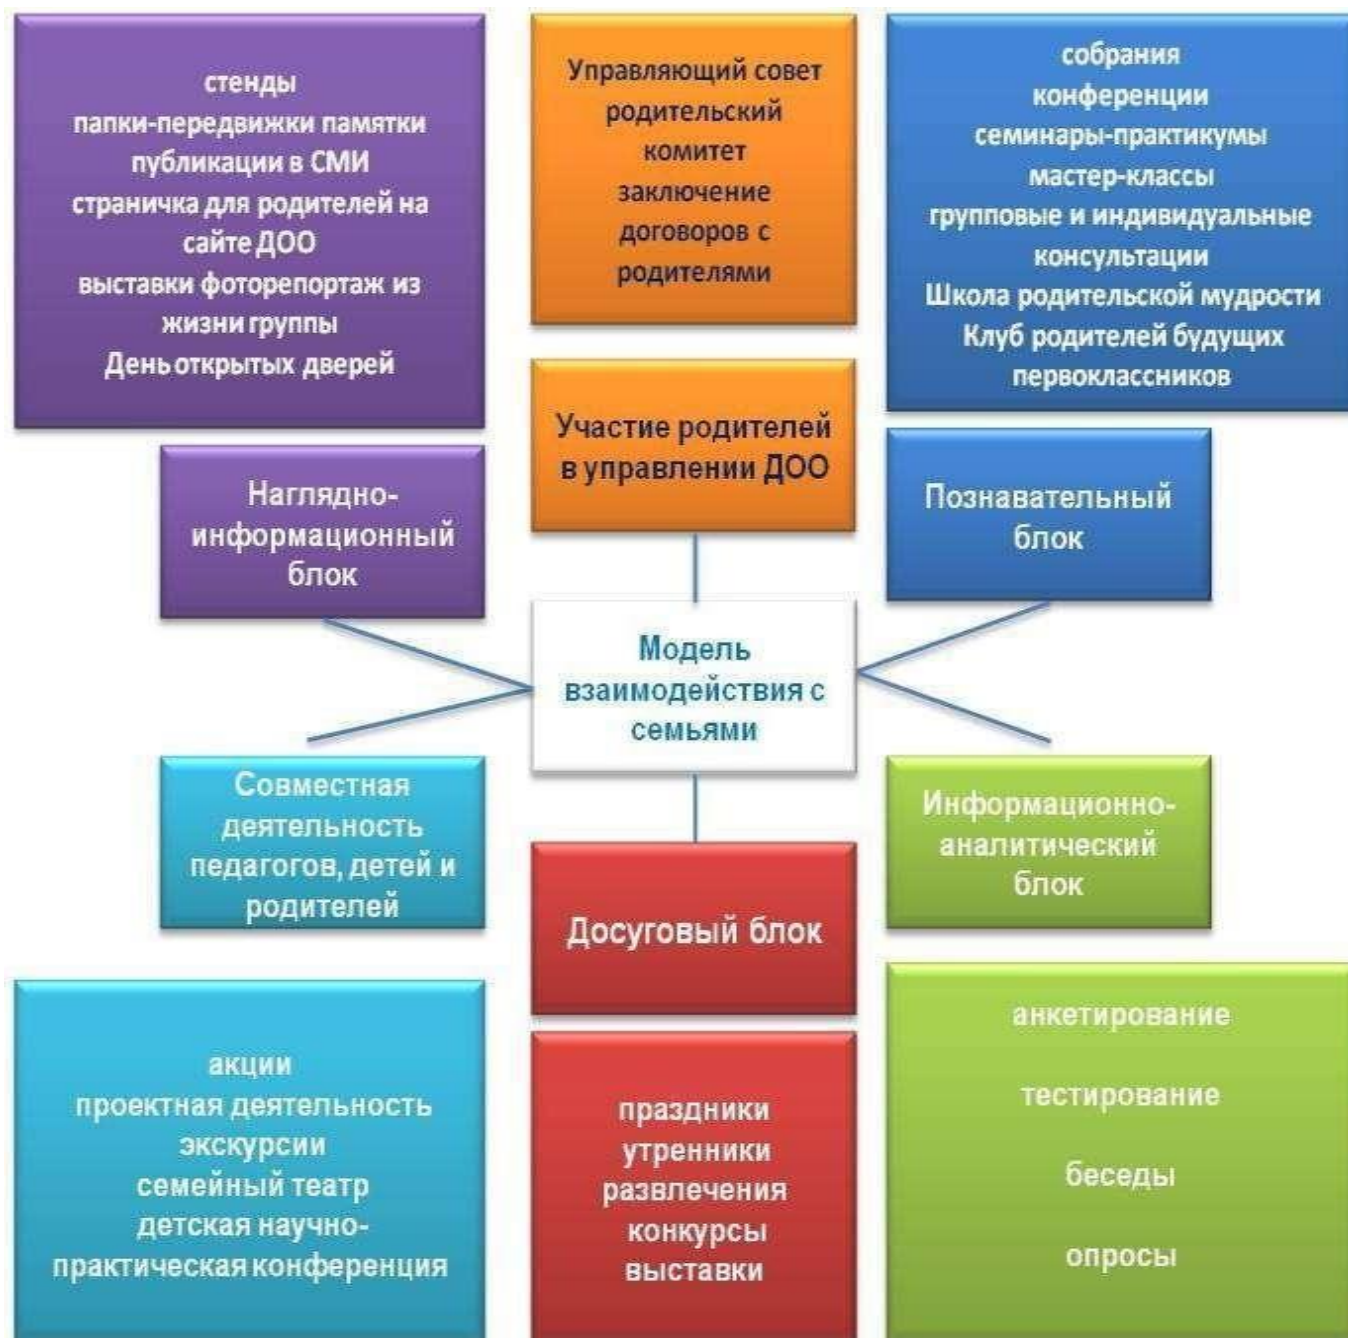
стенды
папки-передвижки памятки
публикации в СМИ
страничка для родителей на сайте ДОО
выставки фоторепортаж из жизни группы
День открытых дверей

Управляющий совет
родительский комитет
заключение договоров с родителями

собрания
конференции
семинары-практикумы
мастер-классы
групповые и индивидуальные консультации
Школа родительской мудрости
Клуб родителей будущих первоклассников

Наглядно-информационный блок

Участие родителей в управлении ДОО

Познавательный блок

Модель взаимодействия с семьями

Совместная деятельность педагогов, детей и родителей

Досуговый блок

Информационно-аналитический блок

акции
проектная деятельность
экскурсии
семейный театр
детская научно-практическая конференция

праздники
утренники
развлечения
конкурсы
выставки

анкетирование

тестирование

беседы

опросы